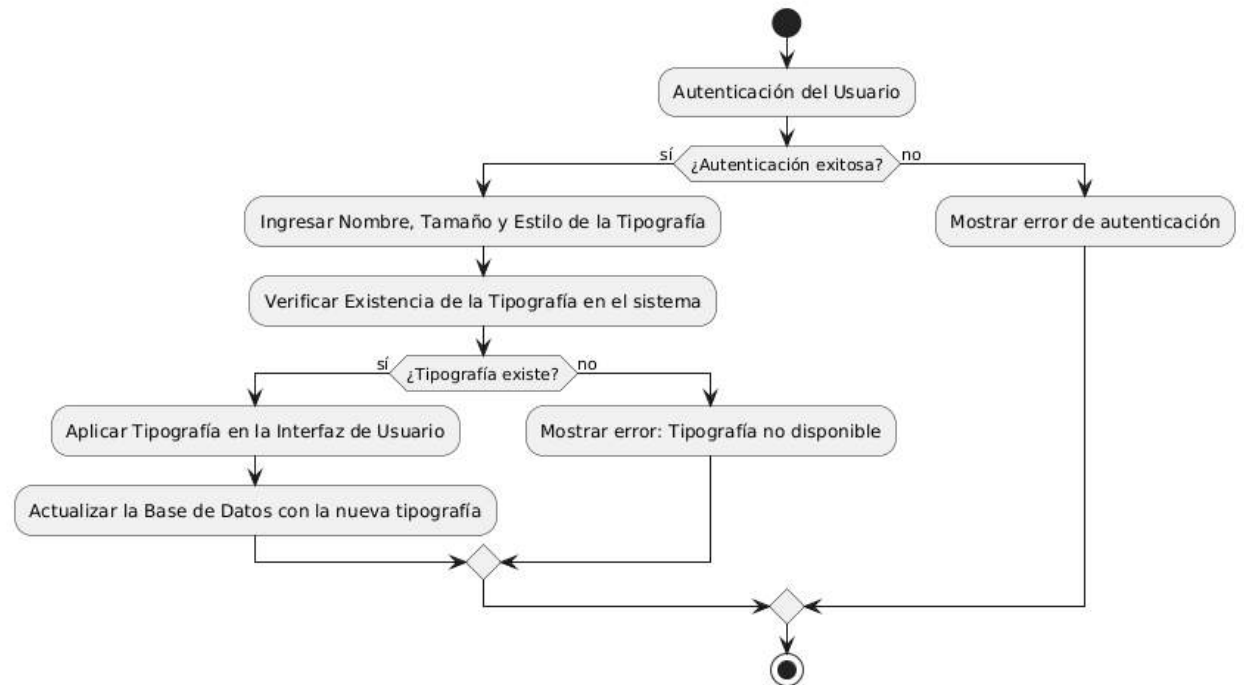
Autenticación del Usuario

sí

¿Autenticación exitosa?

no

Ingresar Nombre, Tamaño y Estilo de la Tipografía

Mostrar error de autenticación

Verificar Existencia de la Tipografía en el sistema

sí

¿Tipografía existe?

no

Aplicar Tipografía en la Interfaz de Usuario

Mostrar error: Tipografía no disponible

Actualizar la Base de Datos con la nueva tipografía